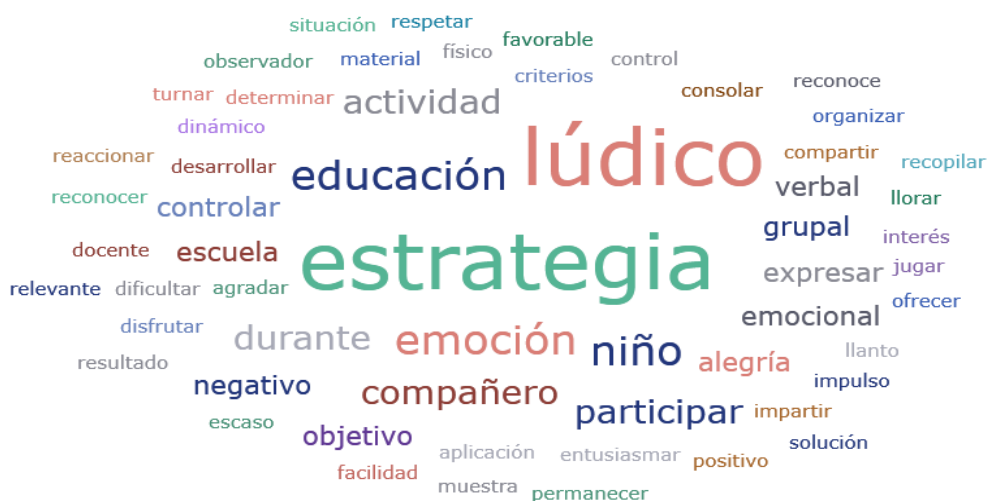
situación respetar
favorable
observador material físico control
criterios
turnar determinar consolar reconoce
actividad
dinámico organizar
lúdico
reaccionar desarrollar compartir recopilar
educación
verbal
reconocer llorar
controlar
grupal
docente escuela interés
estrategia
jugar
relevante dificultar agradar expresar
ofrecer
disfrutar
emocional
durante emoción
llanto
resultado niño alegría
impulso
negativo
compañero
participar
escaso impartir
objetivo solución
aplicación entusiasmar
facilidad positivo
muestra permanecer